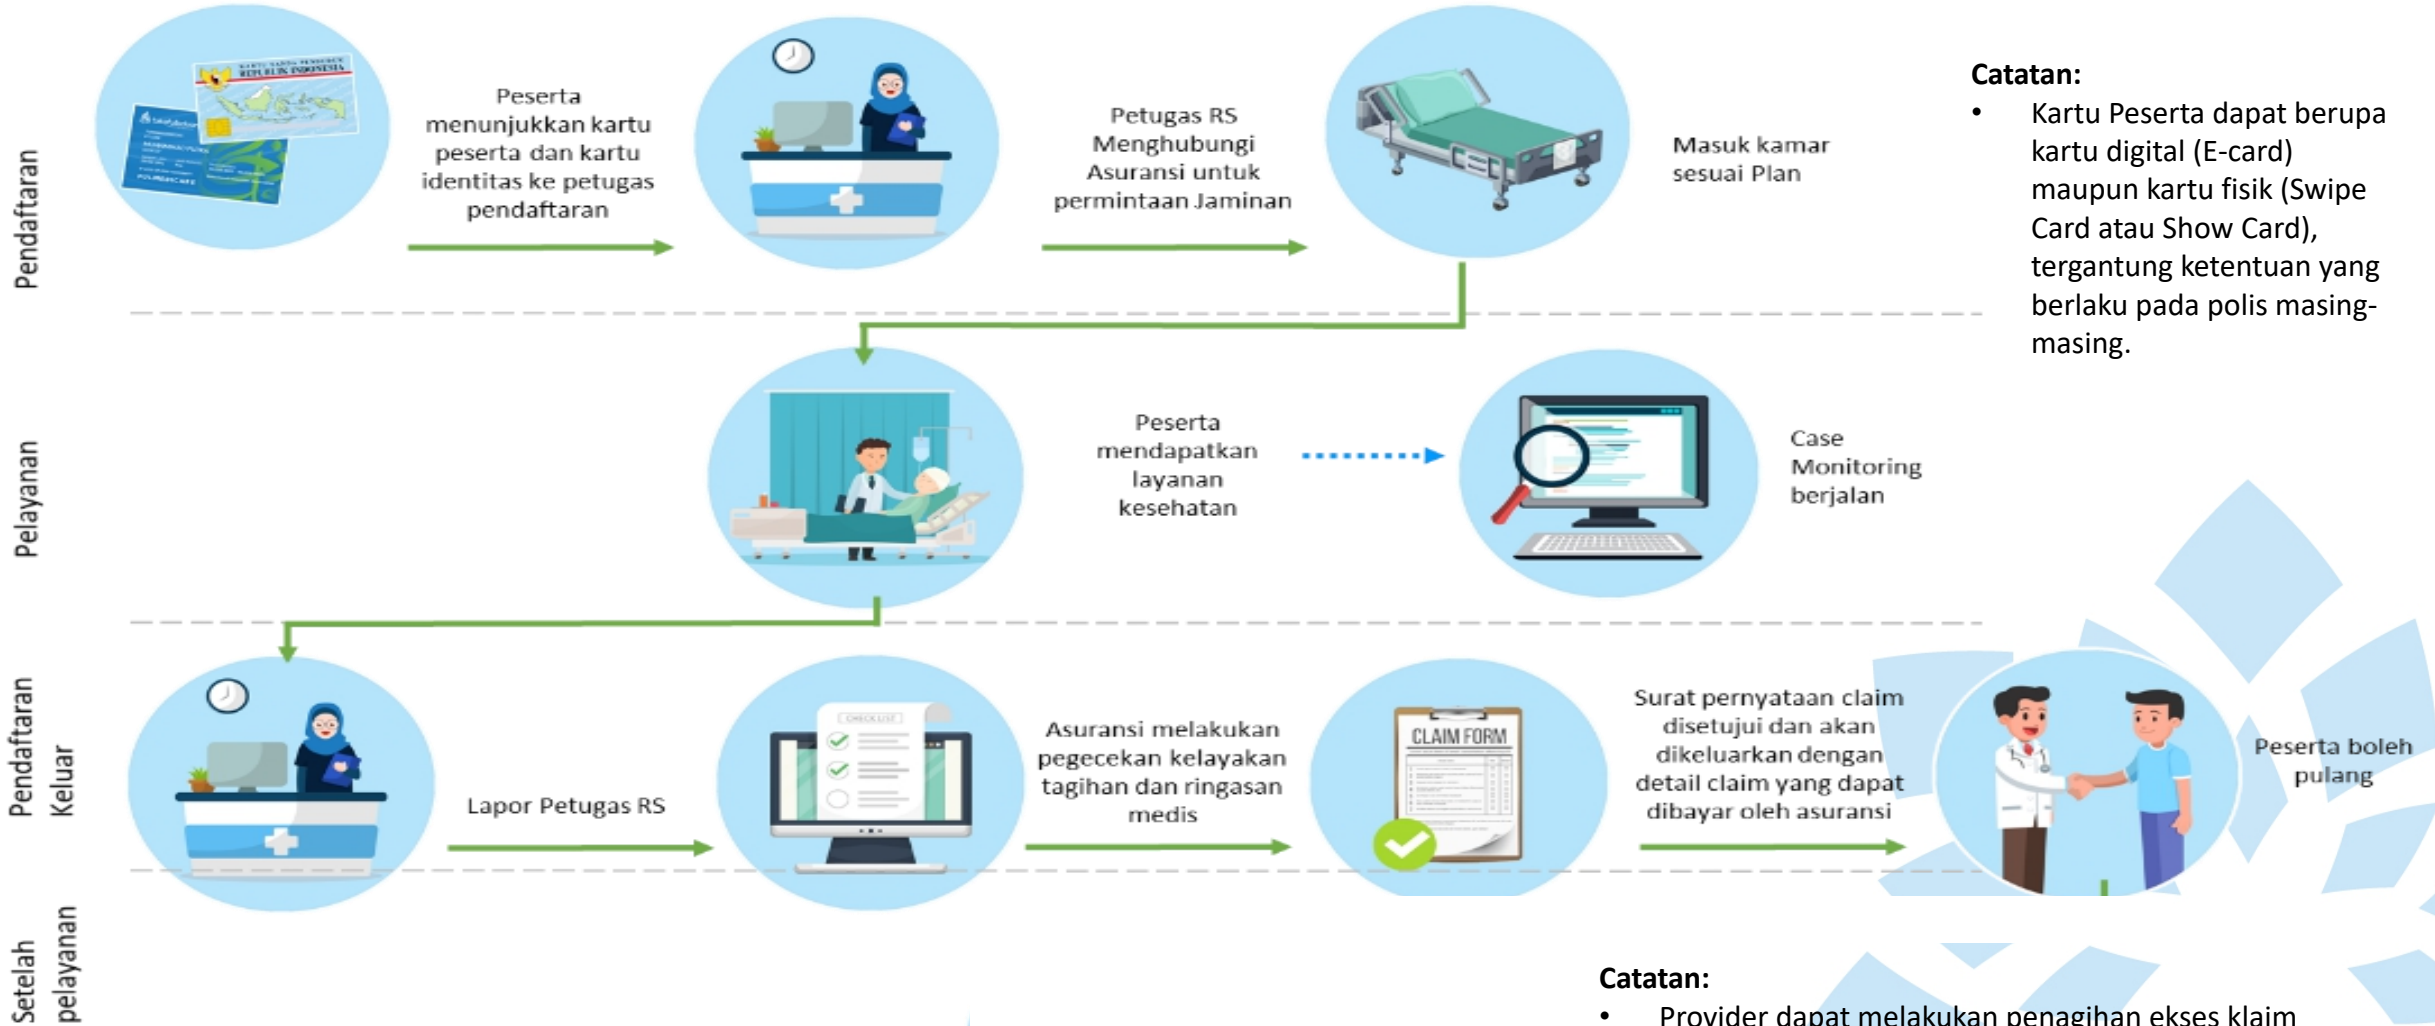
Pendaftaran

Peserta menunjukkan kartu peserta dan kartu identitas ke petugas pendaftaran

Petugas RS Menghubungi Asuransi untuk permintaan Jaminan

Masuk kamar sesuai Plan

Catatan:
• Kartu Peserta dapat berupa kartu digital (E-card) maupun kartu fisik (Swipe Card atau Show Card), tergantung ketentuan yang berlaku pada polis masing-masing.

Pelayanan

Peserta mendapatkan layanan kesehatan

Case Monitoring berjalan

Pendaftaran Keluar

Lapor Petugas RS

Asuransi melakukan pegecekan kelayakan tagihan dan ringasan medis

CLAIM FORM

Surat pernyataan claim disetujui dan akan dikeluarkan dengan detail claim yang dapat dibayar oleh asuransi

Peserta boleh pulang

Setelah pelayanan

Catatan:
• Provider dapat melakukan penagihan ekses klaim